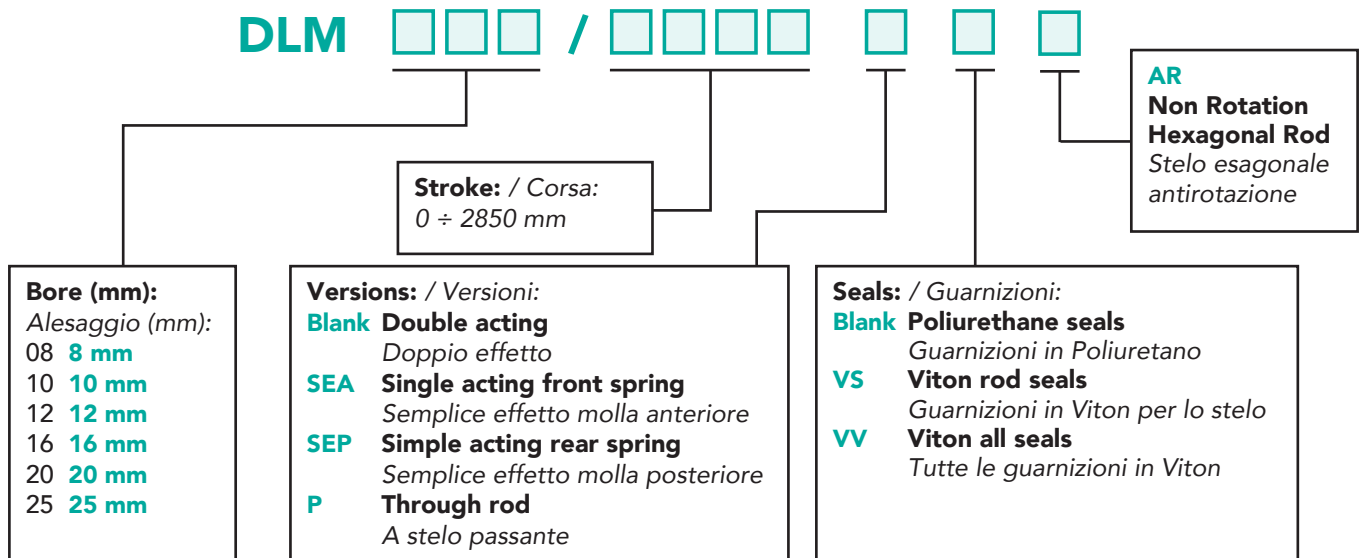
DLM ☐☐☐ / ☐☐☐☐ ☐ ☐ ☐

AR
Non Rotation Hexagonal Rod
Stelo esagonale antirotazione

Stroke: / Corsa:
0 ÷ 2850 mm

Bore (mm):
Alesaggio (mm):
08 8 mm
10 10 mm
12 12 mm
16 16 mm
20 20 mm
25 25 mm

Versions: / Versioni:
Blank Double acting
Doppio effetto
SEA Single acting front spring
Semplice effetto molla anteriore
SEP Simple acting rear spring
Semplice effetto molla posteriore
P Through rod
A stelo passante

Seals: / Guarnizioni:
Blank Poliurethane seals
Guarnizioni in Poliuretano
VS Viton rod seals
Guarnizioni in Viton per lo stelo
VV Viton all seals
Tutte le guarnizioni in Viton